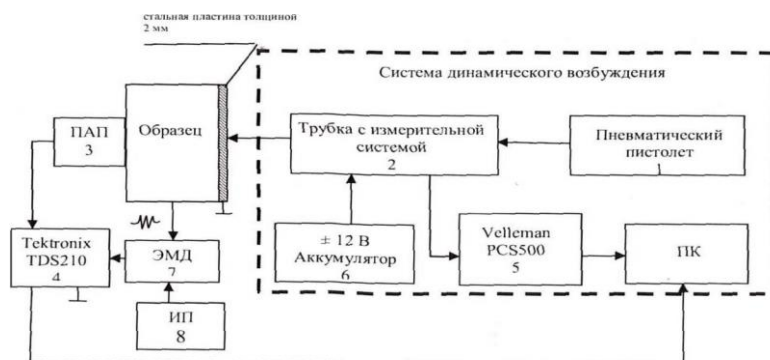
стальная пластина толщиной 2 мм

Система динамического возбуждения

ПАП 3

Образец

Трубка с измерительной системой 2

Пневматический пистолет 1

Tektronix TDS210 4

ЭМД 7

± 12 В Аккумулятор 6

Velleman PCS500 5

ПК

ИП 8